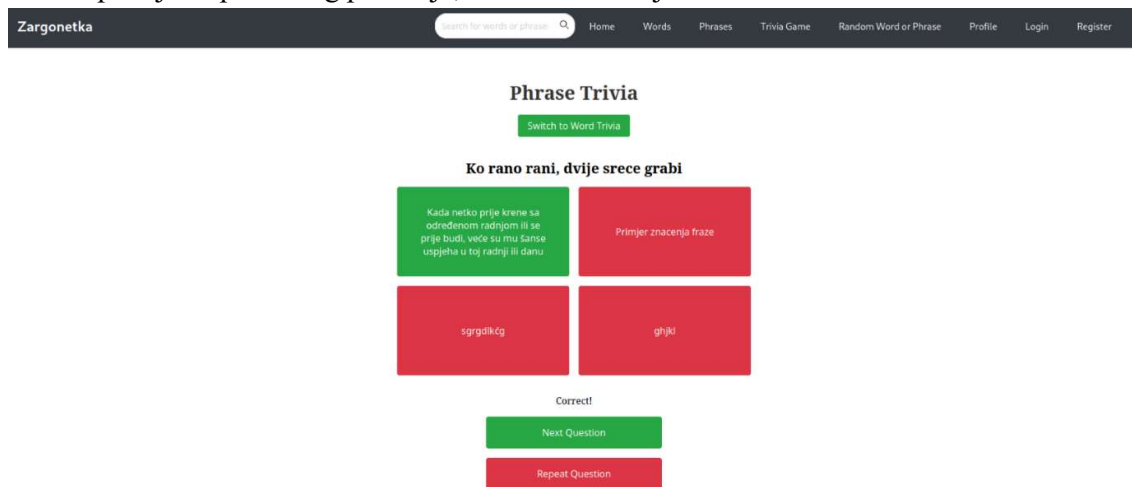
Zargonetka

Search for words or phrase

Home Words Phrases Trivia Game Random Word or Phrase Profile Login Register

Phrase Trivia

Switch to Word Trivia

Ko rano rani, dvije srece grabi

Kada netko prije krene sa određenom radnjom ili se prije budi, veće su mu šanse uspjeha u toj radnji ili danu

Primjer znacenja fraze

sgrgdikćg

ghjkl

Correct!

Next Question

Repeat Question